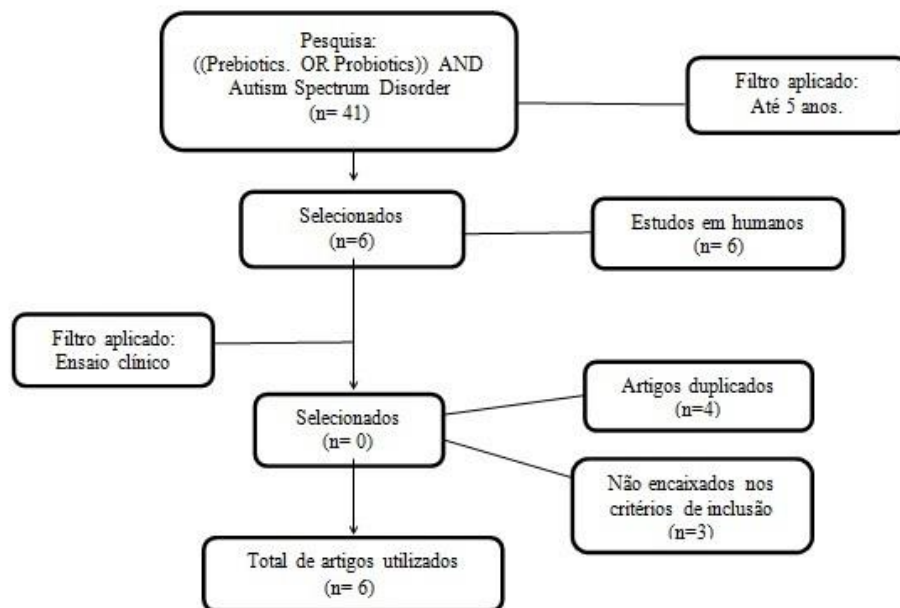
Pesquisa:
((Prebiotics. OR Probiotics)) AND Autism Spectrum Disorder
(n= 41)

Filtro aplicado:
Até 5 anos.

Selecionados
(n=6)

Estudos em humanos
(n= 6)

Filtro aplicado:
Ensaio clínico

Selecionados
(n= 0)

Artigos duplicados
(n=4)

Não encaixados nos critérios de inclusão
(n=3)

Total de artigos utilizados
(n= 6)